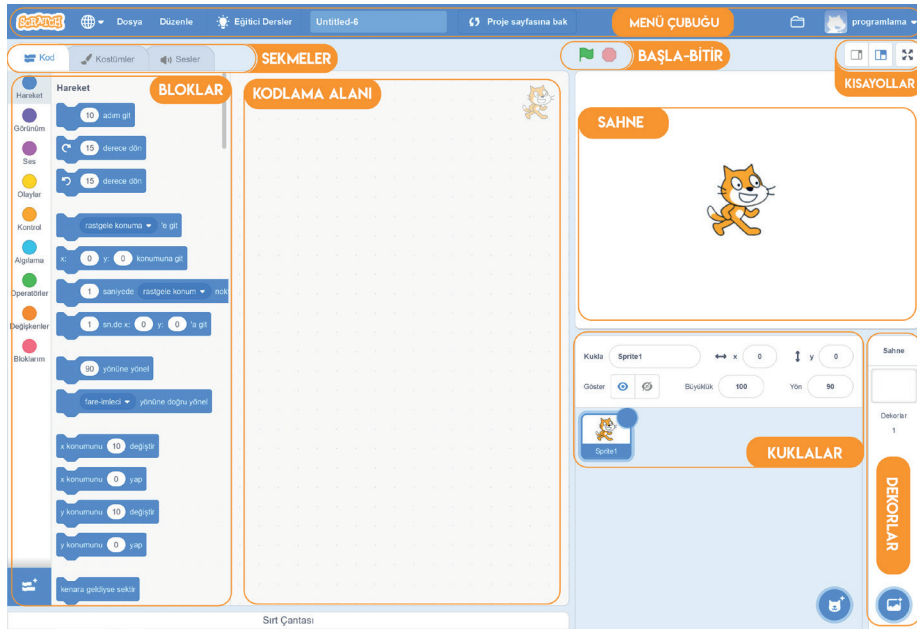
SCRATCH Dosya Düzenle Eğitici Dersler Untitled-6 Proje sayfasına bak MENÜ ÇUBUĞU programlama

Kod Kostümler Sesler SEKMELER

BAŞLA-BİTİR

KISAYOLLAR

Hareket
Görünüm
Ses
Olaylar
Kontrol
Algılama
Operatörler
Değişkenler
Bloklarım

Hareket BLOKLAR

10 adım git
15 derece dön
15 derece dön
rastgele konuma 'e git
x: 0 y: 0 konumuna git
1 saniyede rastgele konum nok
1 sn.de x: 0 y: 0 'a git
90 yönüne yönel
fare-imleci yönüne doğru yönel
x konumunu 10 değiştir
x konumunu 0 yap
y konumunu 10 değiştir
y konumunu 0 yap
kenara geldiyse sektir

KODLAMA ALANI

SAHNE

Kukla Sprite1 x 0 y 0
Göster Büyüklük 100 Yön 90

Sprite1

KUKLALAR

Sahne
Dekorlar
1

DEKORLAR

Sırt Çantası